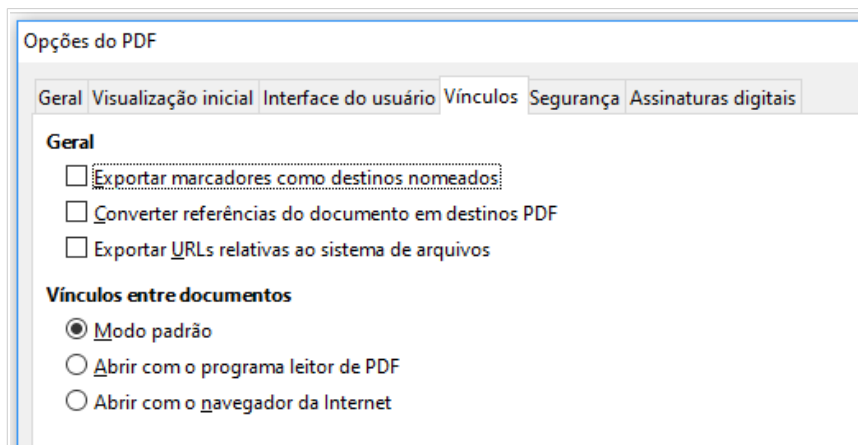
Opções do PDF

Geral | Visualização inicial | Interface do usuário | Vínculos | Segurança | Assinaturas digitais

Geral

Exportar marcadores como destinos nomeados

Converter referências do documento em destinos PDF

Exportar URLs relativas ao sistema de arquivos

Vínculos entre documentos

Modo padrão

Abrir com o programa leitor de PDF

Abrir com o navegador da Internet